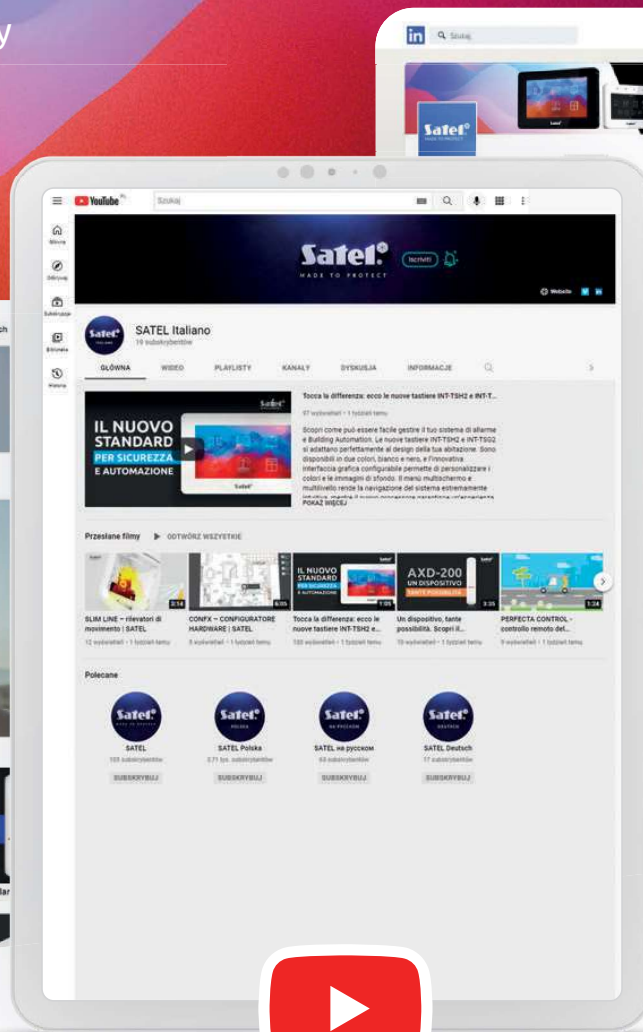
y

Szukaj

Satel

YouTube

Szukaj

Główna

Odkrywaj

Subskrypcje

Biblioteka

Historia

Satel

MADE TO PROTECT

Iscriviti

Website

SATEL Italiano

19 subskrybentów

GŁÓWNA WIDEO PLAYLISTY KANAŁY DYSKUSJA INFORMACJE

IL NUOVO STANDARD PER SICUREZZA E AUTOMAZIONE

Satel

Tocca la differenza: ecco le nuove tastiere INT-TSH2 e INT-T...

97 wyświetleń • 1 tydzień temu

Scopri come può essere facile gestire il tuo sistema di allarme e Building Automation. Le nuove tastiere INT-TSH2 e INT-TSG2 si adattano perfettamente al design della tua abitazione. Sono disponibili in due colori, bianco e nero, e l'innovativa interfaccia grafica configurabile permette di personalizzare i colori e le immagini di sfondo. Il menù multischermo e multilivello rende la navigazione del sistema estremamente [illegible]

POKAŻ WIĘCEJ

Przesłane filmy ▶ ODTWÓRZ WSZYSTKIE

3:14
SLIM LINE – rilevatori di movimento | SATEL
12 wyświetleń • 1 tydzień temu

6:05
CONFX – CONFIGURATORE HARDWARE | SATEL
8 wyświetleń • 1 tydzień temu

IL NUOVO STANDARD PER SICUREZZA E AUTOMAZIONE
1:05
Tocca la differenza: ecco le nuove tastiere INT-TSH2 e...
100 wyświetleń • 1 tydzień temu

AXD-200 UN DISPOSITIVO TANTE POSSIBILITÀ
3:35
Un dispositivo, tante possibilità. Scopri il...
70 wyświetleń • 1 tydzień temu

1:34
PERFECTA CONTROL - controllo remoto del...
9 wyświetleń • 1 tydzień temu

Polecane

Satel
SATEL
105 subskrybentów
SUBSKRYBUJ

Satel
SATEL Polska
2,71 tys. subskrybentów
SUBSKRYBUJ

Satel
SATEL на русском
63 subskrybentów
SUBSKRYBUJ

Satel
SATEL Deutsch
17 subskrybentów
SUBSKRYBUJ